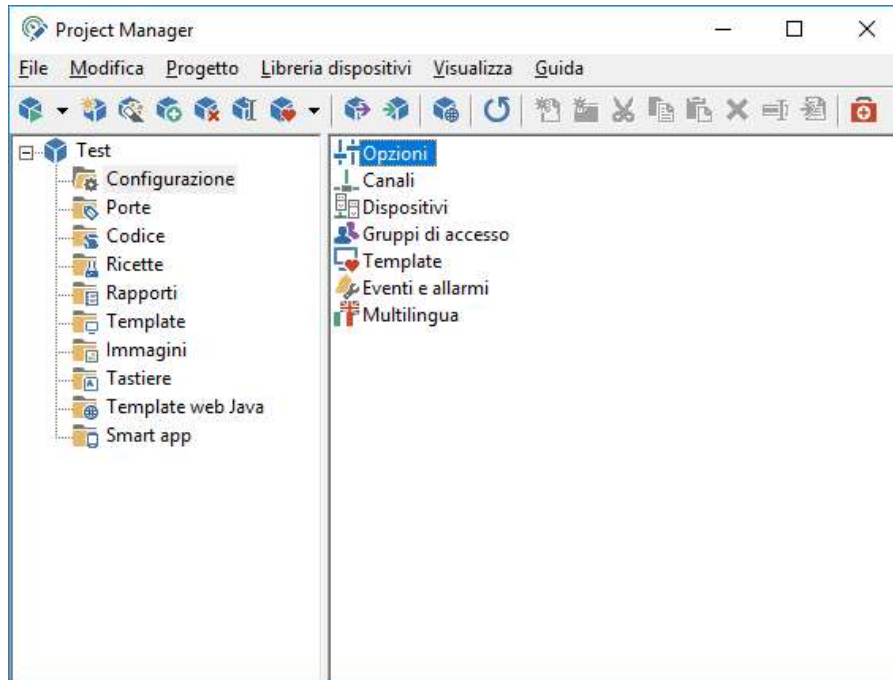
Project Manager

File Modifica Progetto Libreria dispositivi Visualizza Guida

Test
Configurazione
Porte
Codice
Ricette
Rapporti
Template
Immagini
Tastiere
Template web Java
Smart app

Opzioni
Canali
Dispositivi
Gruppi di accesso
Template
Eventi e allarmi
Multilingua